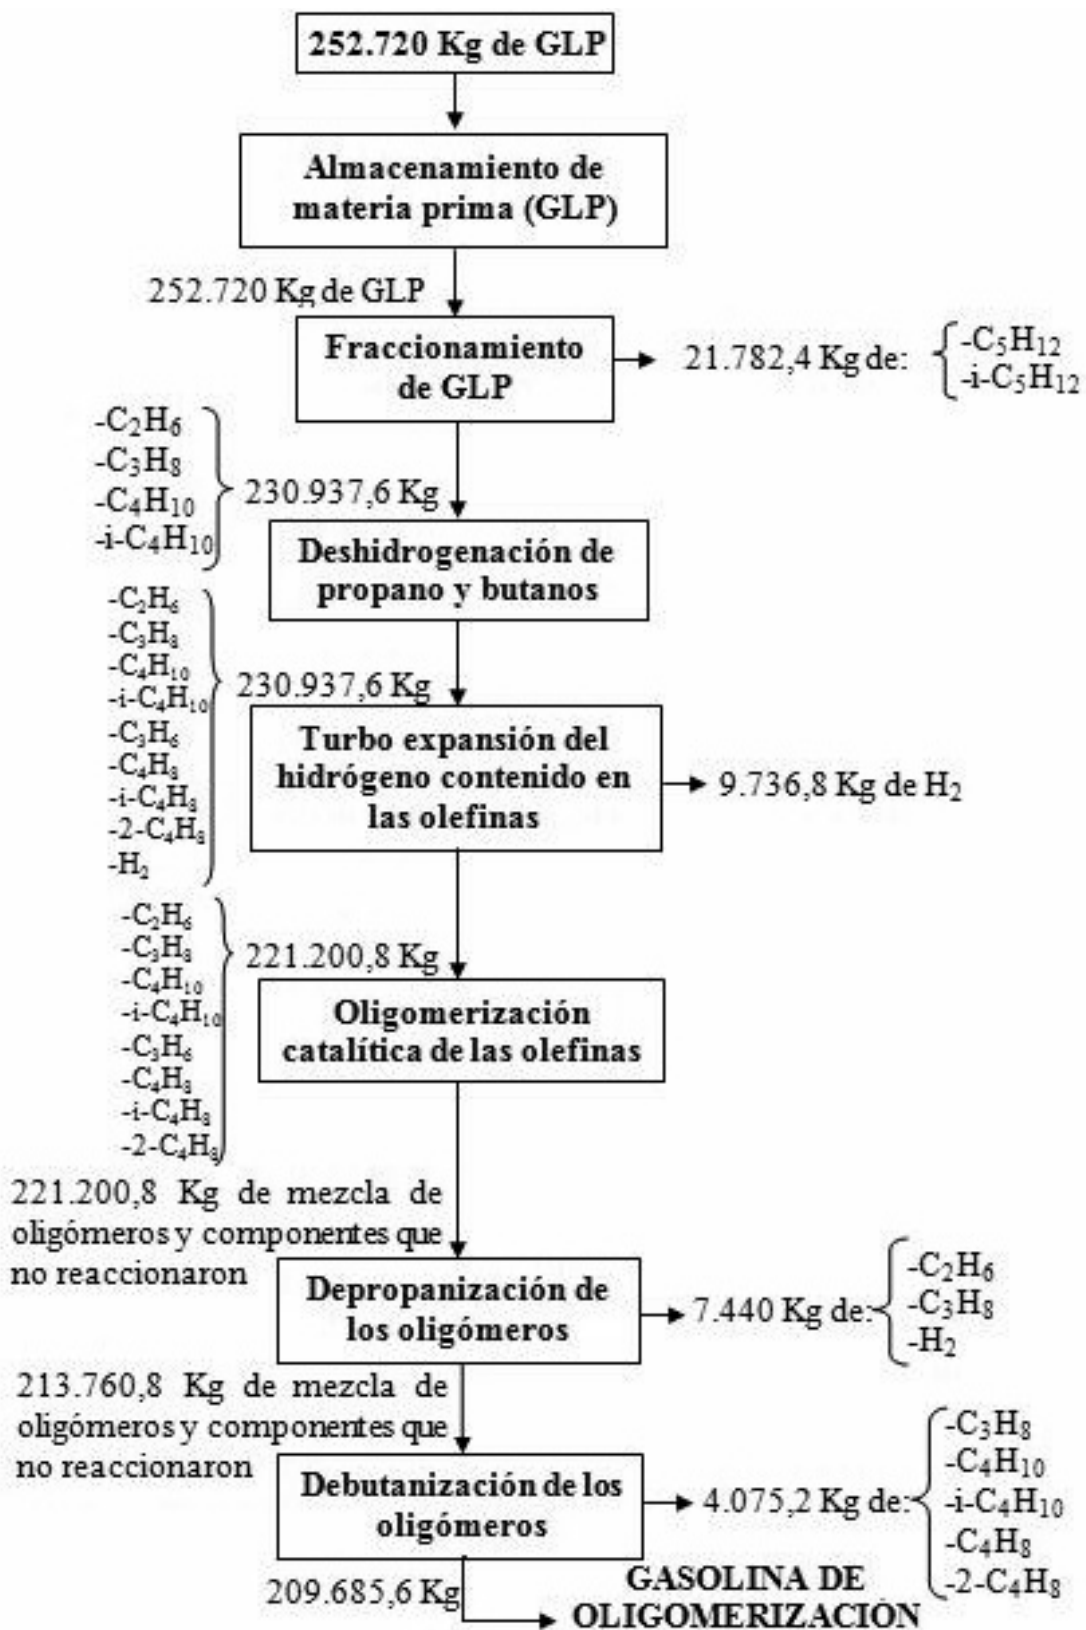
252.720 Kg de GLP

Almacenamiento de materia prima (GLP)

252.720 Kg de GLP

Fraccionamiento de GLP

21.782,4 Kg de: -$C_5H_{12}$ -i-$C_5H_{12}$

-$C_2H_6$
-$C_3H_8$
-$C_4H_{10}$
-i-$C_4H_{10}$
230.937,6 Kg

Deshidrogenación de propano y butanos

-$C_2H_6$
-$C_3H_8$
-$C_4H_{10}$
-i-$C_4H_{10}$
-$C_3H_6$
-$C_4H_8$
-i-$C_4H_8$
-2-$C_4H_8$
-$H_2$
230.937,6 Kg

Turbo expansión del hidrógeno contenido en las olefinas

9.736,8 Kg de $H_2$

-$C_2H_6$
-$C_3H_8$
-$C_4H_{10}$
-i-$C_4H_{10}$
-$C_3H_6$
-$C_4H_8$
-i-$C_4H_8$
-2-$C_4H_8$
221.200,8 Kg

Oligomerización catalítica de las olefinas

221.200,8 Kg de mezcla de oligómeros y componentes que no reaccionaron

Depropanización de los oligómeros

7.440 Kg de: -$C_2H_6$ -$C_3H_8$ -$H_2$

213.760,8 Kg de mezcla de oligómeros y componentes que no reaccionaron

Debutanización de los oligómeros

4.075,2 Kg de: -$C_3H_8$ -$C_4H_{10}$ -i-$C_4H_{10}$ -$C_4H_8$ -2-$C_4H_8$

209.685,6 Kg

GASOLINA DE OLIGOMERIZACIÓN